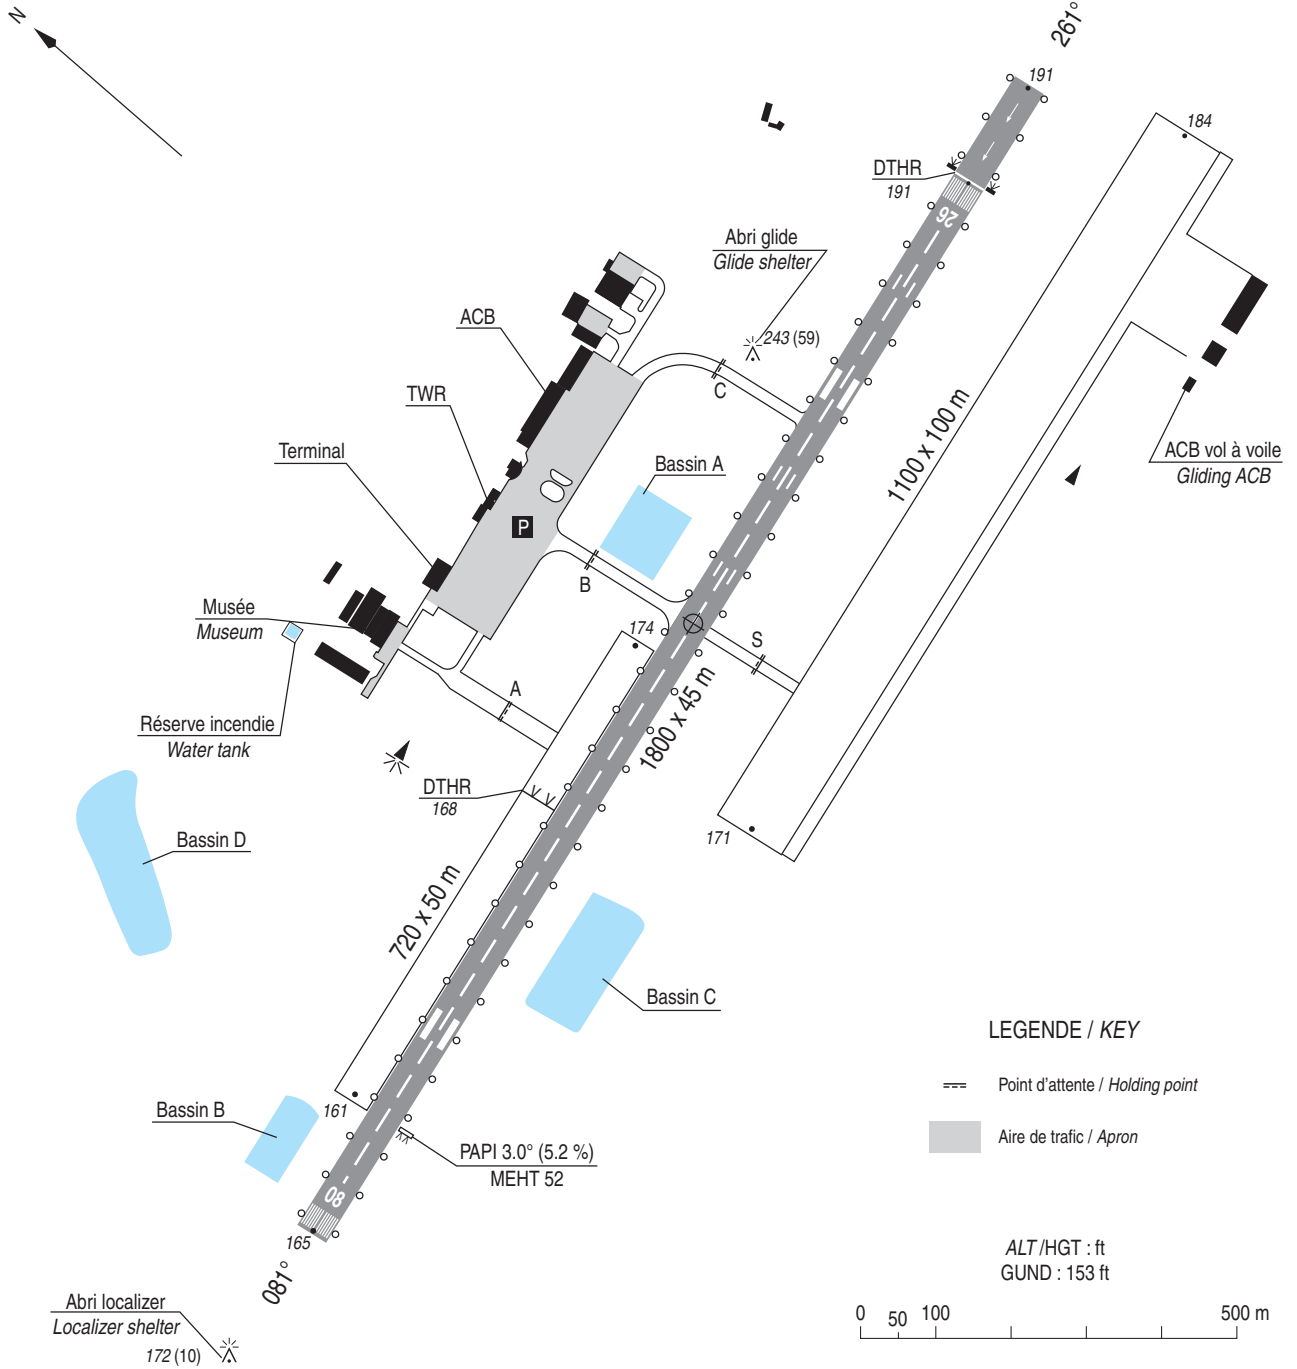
N

261°

191

184

DTHR
191

26

Abri glide
Glide shelter

243 (59)

ACB

TWR

Terminal

C

Bassin A

1100 x 100 m

ACB vol à voile
Gliding ACB

P

B

Musée
Museum

174

S

A

1800 x 45 m

Réserve incendie
Water tank

DTHR
168

171

Bassin D

720 x 50 m

Bassin C

LEGENDE / KEY

Point d'attente / Holding point

Aire de trafic / Apron

Bassin B

161

PAPI 3.0° (5.2 %)
MEHT 52

08

165

081°

ALT /HGT : ft
GUND : 153 ft

Abri localizer
Localizer shelter

172 (10)

0 50 100 500 m